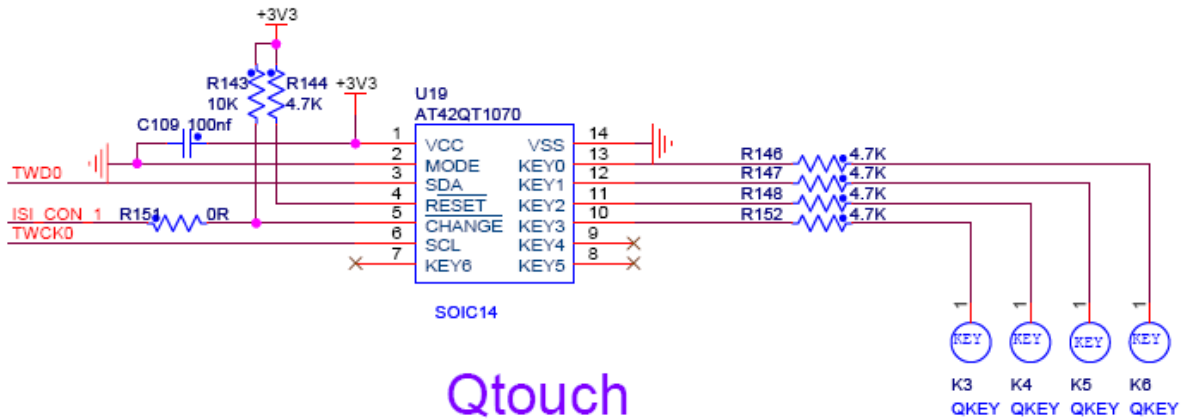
+3V3

R143 R144
10K 4.7K

+3V3

U19
AT42QT1070

C109 100nf

1 VCC
2 MODE
3 SDA
4 RESET
5 CHANGE
6 SCL
7 KEY6

VSS 14
KEY0 13
KEY1 12
KEY2 11
KEY3 10
KEY4 9
KEY5 8

TWD0
ISI_CON_1
R151 0R
TWCK0

SOIC14

R146 4.7K
R147 4.7K
R148 4.7K
R152 4.7K

1 1 1 1

KEY KEY KEY KEY

K3 K4 K5 K6
QKEY QKEY QKEY QKEY

Qtouch